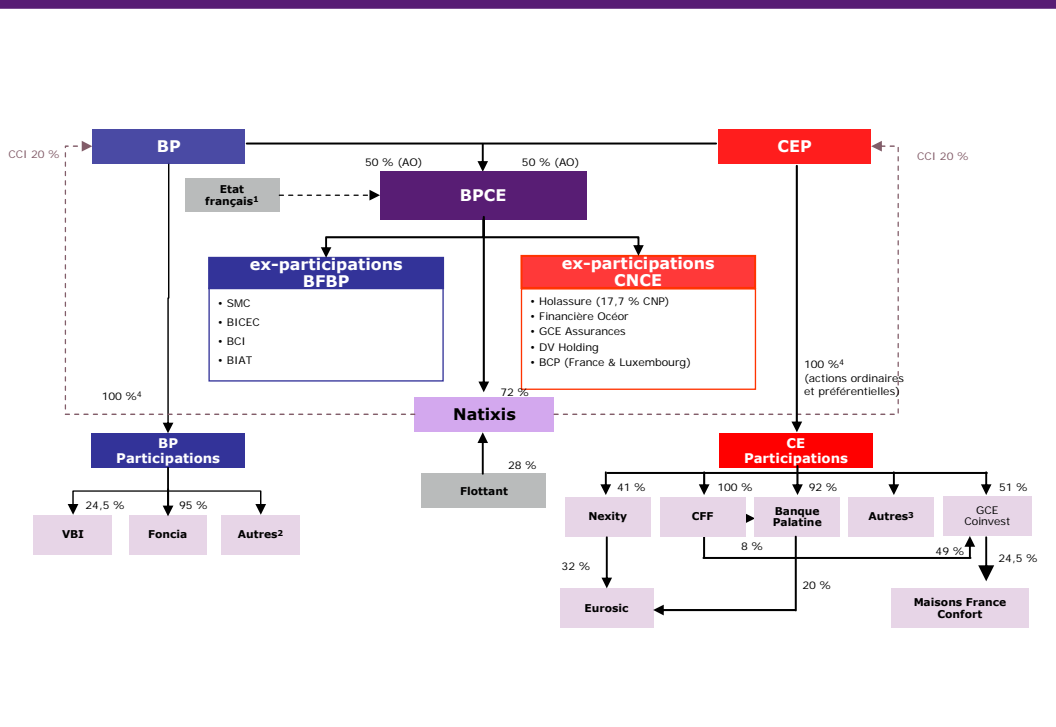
CCI 20 %

BP

CEP

CCI 20 %

50 % (AO)

50 % (AO)

Etat français¹

BPCE

ex-participations BFBP

• SMC
• BICEC
• BCI
• BIAT

ex-participations CNCE

• Holassure (17,7 % CNP)
• Financière Océor
• GCE Assurances
• DV Holding
• BCP (France & Luxembourg)

100 %⁴
(actions ordinaires et préférentielles)

100 %⁴

72 %

Natixis

BP Participations

CE Participations

28 %

Flottant

24,5 %

95 %

VBI

Foncia

Autres²

41 %

100 %

92 %

51 %

Nexity

CFF

Banque Palatine

Autres³

GCE Coinvest

8 %

49 %

24,5 %

32 %

20 %

Eurosic

Maisons France Confort